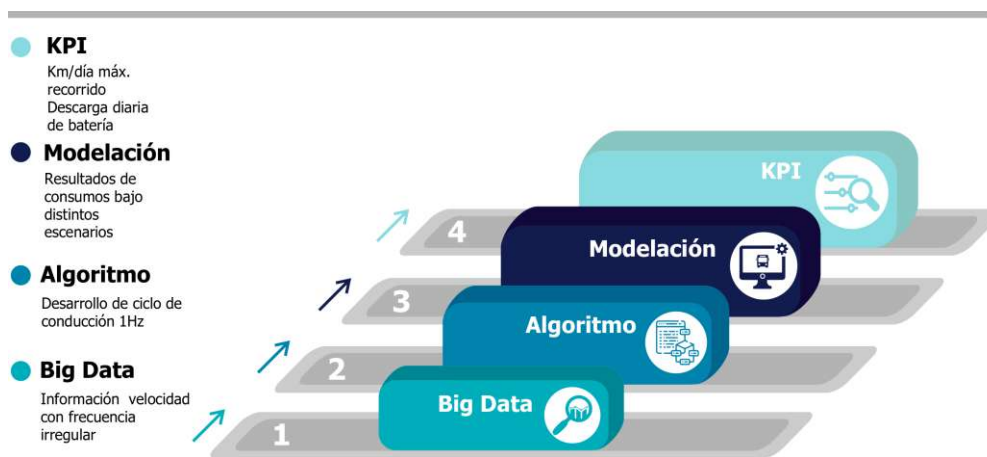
KPI
Km/día máx. recorrido
Descarga diaria de batería

Modelación
Resultados de consumos bajo distintos escenarios

Algoritmo
Desarrollo de ciclo de conducción 1Hz

Big Data
Información velocidad con frecuencia irregular

KPI
4
Modelación
3
Algoritmo
2
Big Data
1